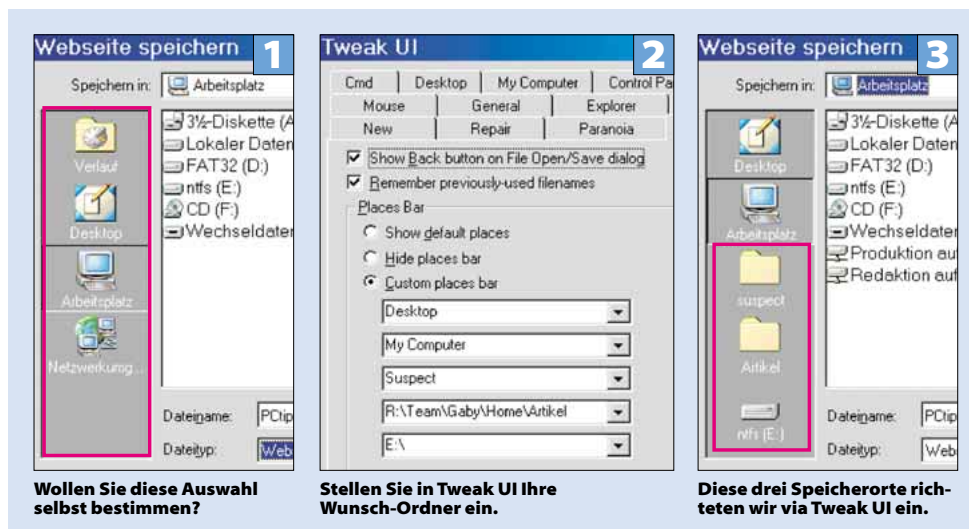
Webseite speichern 1

Speichern in: Arbeitsplatz

Verlauf
Desktop
Arbeitsplatz
Netzwerkumg...

3½-Diskette (A
Lokaler Daten
FAT32 (D:)
ntfs (E:)
CD (F:)
Wechseldaten

Dateiname: PCtip
Dateityp: Web

Wollen Sie diese Auswahl selbst bestimmen?

Tweak UI 2

Cmd | Desktop | My Computer | Control Pa
Mouse | General | Explorer
New | Repair | Paranoia

☑ Show Back button on File Open/Save dialog
☑ Remember previously-used filenames
Places Bar
○ Show default places
○ Hide places bar
● Custom places bar
Desktop
My Computer
Suspect
R:\Team\Gaby\Home\Artikel
E:\

Stellen Sie in Tweak UI Ihre Wunsch-Ordner ein.

Webseite speichern 3

Speichern in: Arbeitsplatz

Desktop
Arbeitsplatz
suspect
Artikel
ntfs (E:)

3½-Diskette (A
Lokaler Daten
FAT32 (D:)
ntfs (E:)
CD (F:)
Wechseldaten
Produktion au
Redaktion au

Dateiname: PCtip
Dateityp: Web

Diese drei Speicherorte richteten wir via Tweak UI ein.